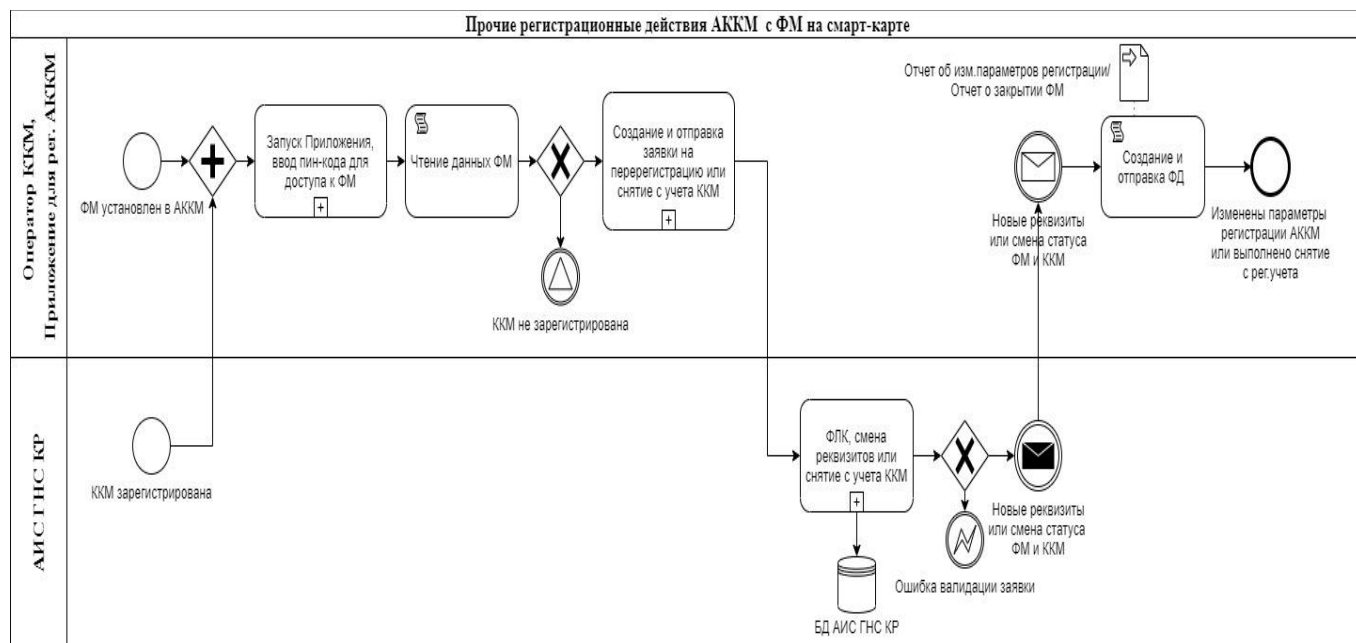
Прочие регистрационные действия АККМ с ФМ на смарт-карте

Оператор ККМ, Приложение для рег. АККМ

ФМ установлен в АККМ

Запуск Приложения, ввод пин-кода для доступа к ФМ

Чтение данных ФМ

ККМ не зарегистрирована

Создание и отправка заявки на перерегистрацию или снятие с учета ККМ

Отчет об изм.параметров регистрации/ Отчет о закрытии ФМ

Новые реквизиты или смена статуса ФМ и ККМ

Создание и отправка ФД

Изменены параметры регистрации АККМ или выполнено снятие с рег.учета

АИС ГНС КР

ККМ зарегистрирована

ФЛК, смена реквизитов или снятие с учета ККМ

БД АИС ГНС КР

Ошибка валидации заявки

Новые реквизиты или смена статуса ФМ и ККМ